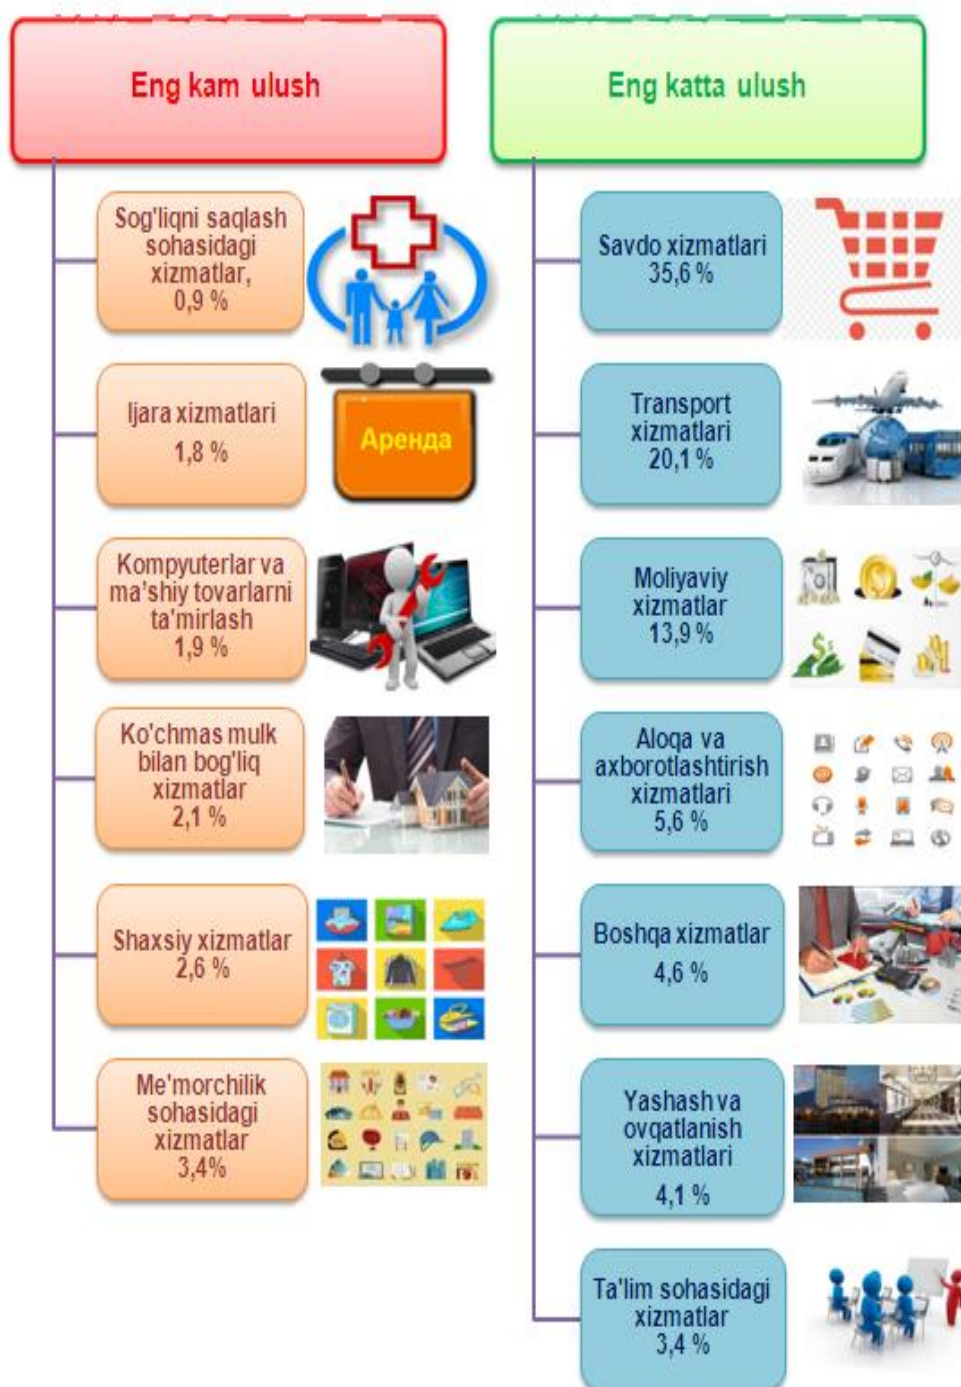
Eng kam ulush

Sog'liqni saqlash sohasidagi xizmatlar, 0,9 %

Ijara xizmatlari 1,8 %

Аренда

Kompyuterlar va ma'shiy tovarlarni ta'mirlash 1,9 %

Ko'chmas mulk bilan bog'liq xizmatlar 2,1 %

Shaxsiy xizmatlar 2,6 %

Me'morchilik sohasidagi xizmatlar 3,4%

Eng katta ulush

Savdo xizmatlari 35,6 %

Transport xizmatlari 20,1 %

Moliyaviy xizmatlar 13,9 %

Aloqa va axborotlashtirish xizmatlari 5,6 %

Boshqa xizmatlar 4,6 %

Yashash va ovqatlanish xizmatlari 4,1 %

Ta'lim sohasidagi xizmatlar 3,4 %